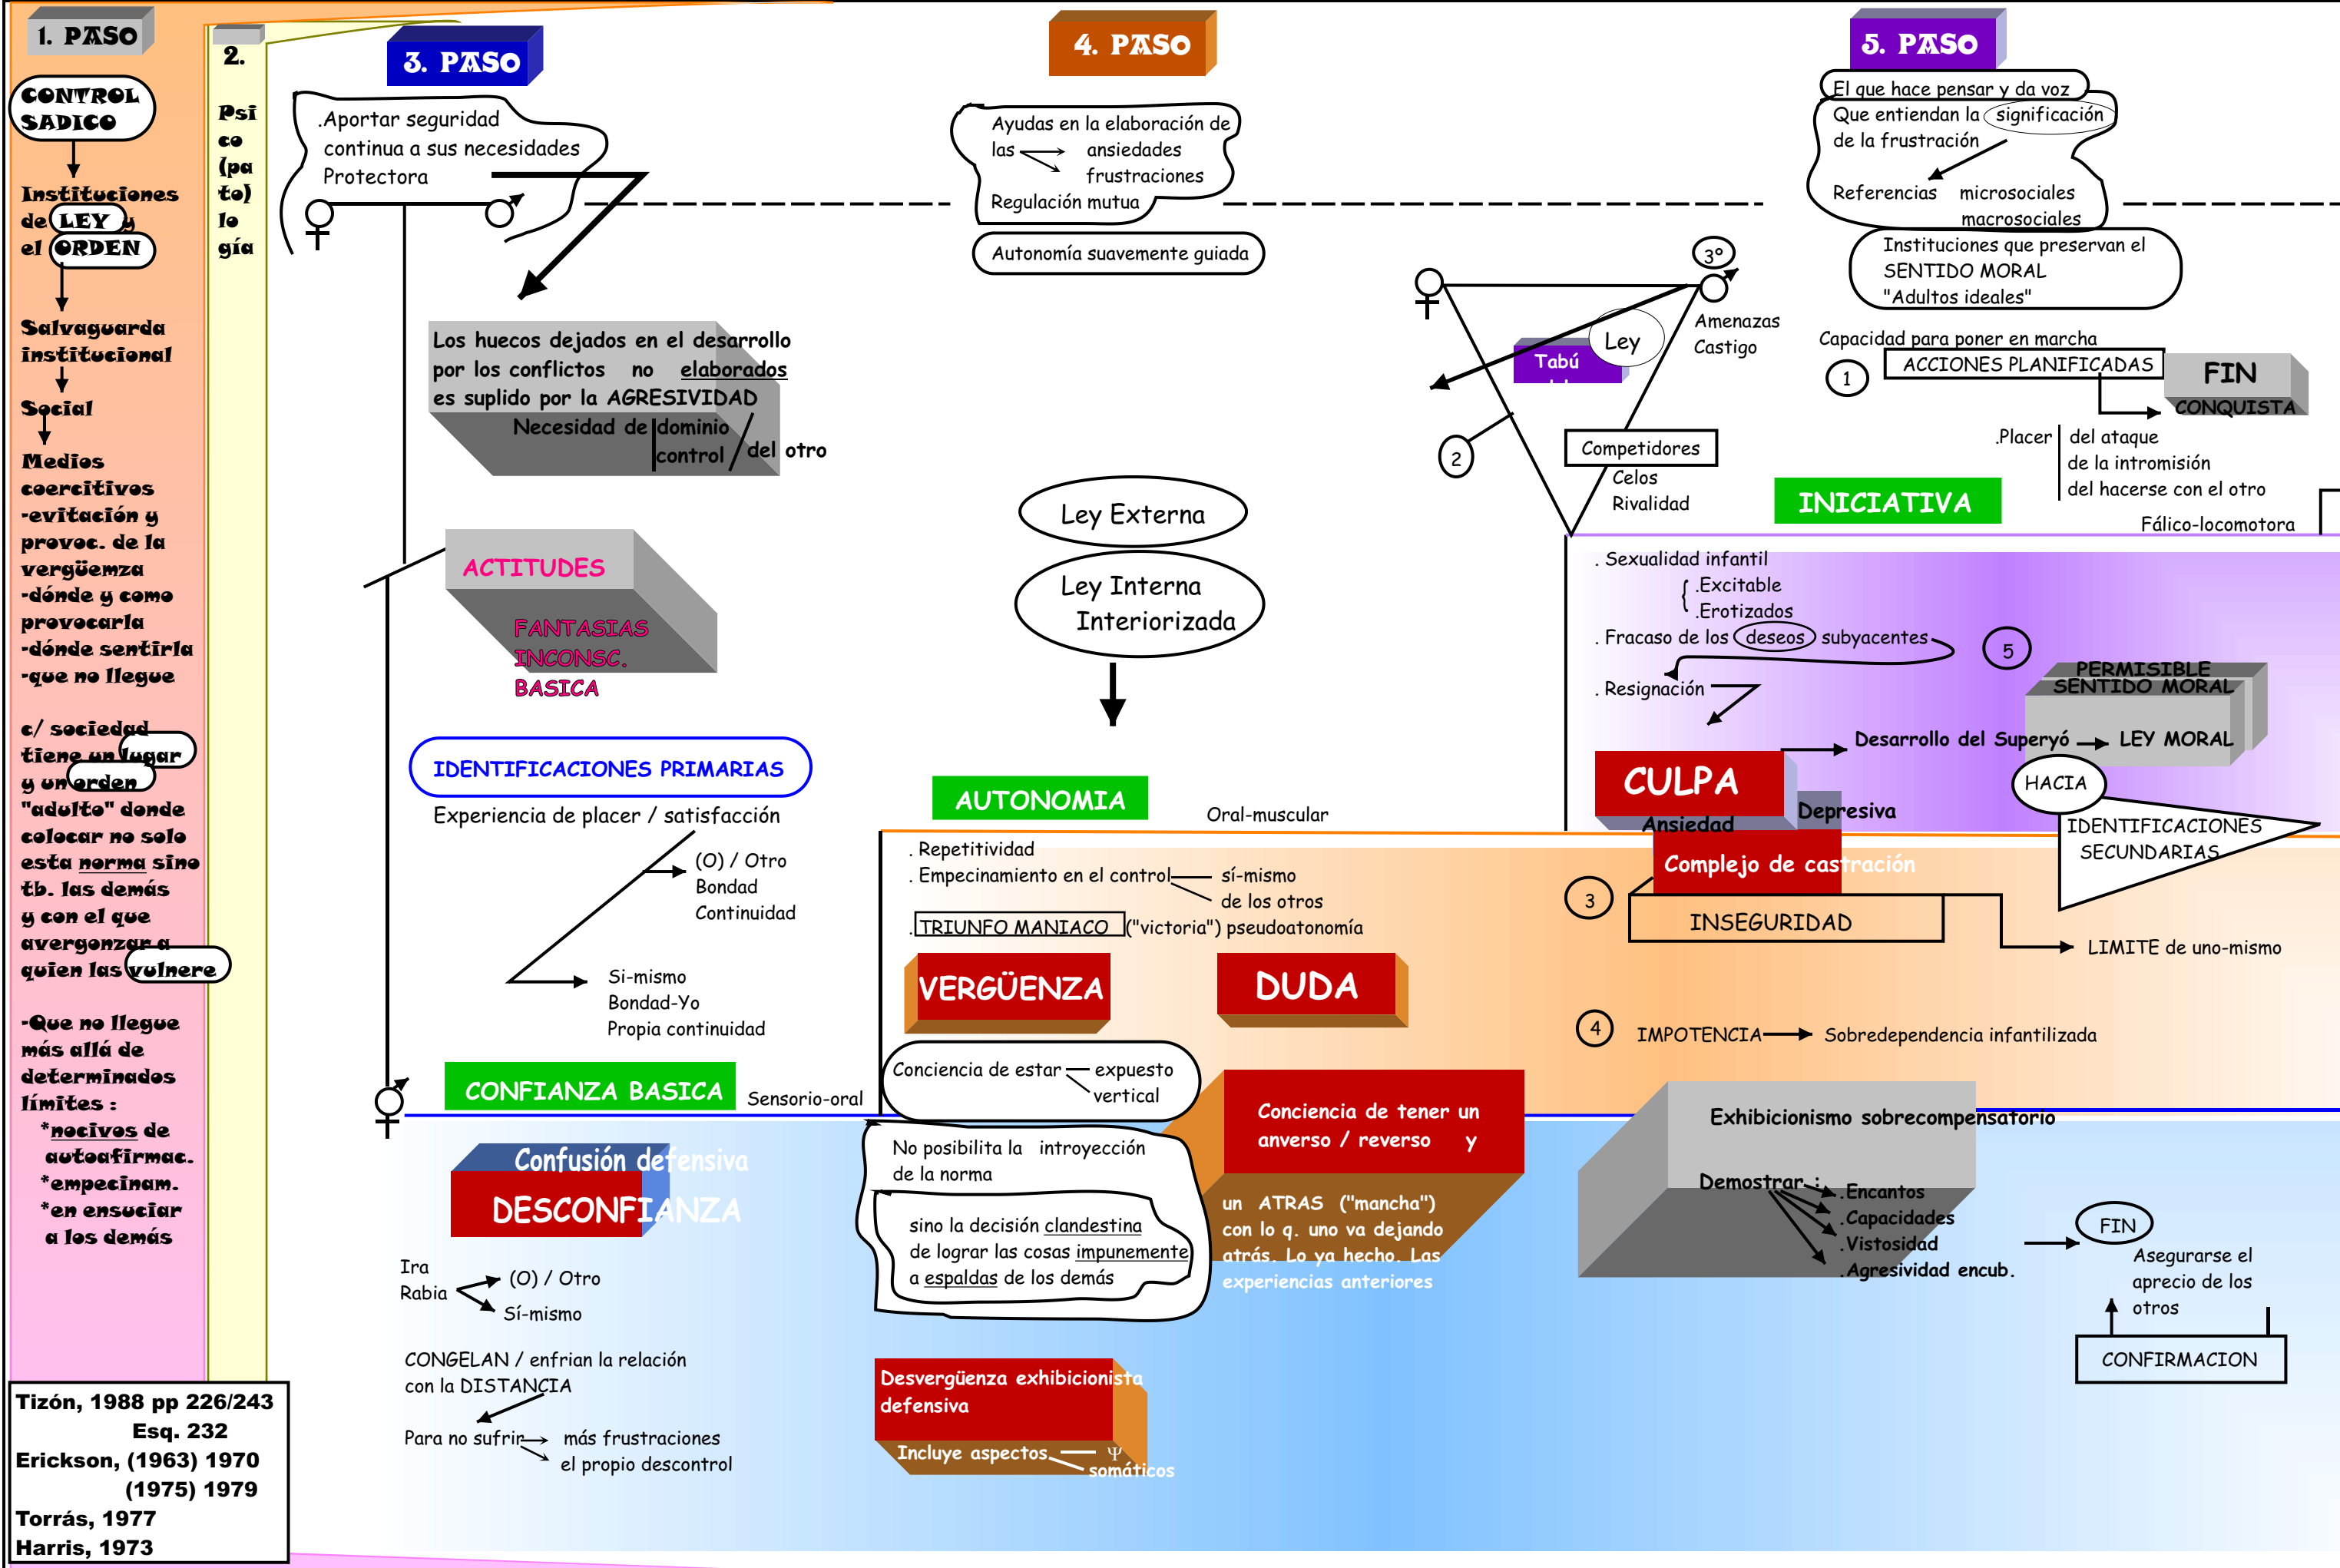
1. PASO

CONTROL SADICO

Instituciones de LEY y el ORDEN

Salvaguarda institucional

Social

Medios coercitivos -evitación y provoc. de la vergüenza -dónde y como provocarla -dónde sentirla -que no llegue

c/ sociedad tiene un lugar y un orden "adulto" donde colocar no solo esta norma sino tb. las demás y con el que avergonzar a quien las vulnere

-Que no llegue más allá de determinados límites : *nocivos de autoafirmac. *empecinam. *en ensuciar a los demás

Tizón, 1988 pp 226/243 Esq. 232
Erickson, (1963) 1970 (1975) 1979
Torrás, 1977
Harris, 1973

2.

Psico (pato) logía

3. PASO

.Aportar seguridad continua a sus necesidades Protectora

Los huecos dejados en el desarrollo por los conflictos no elaborados es suplido por la AGRESIVIDAD
Necesidad de dominio control / del otro

ACTITUDES
FANTASIAS INCONSC. BASICA

IDENTIFICACIONES PRIMARIAS
Experiencia de placer / satisfacción
(O) / Otro Bondad Continuidad
Si-mismo Bondad-Yo Propia continuidad

CONFIANZA BASICA
Sensorio-oral

Confusión defensiva
DESCONFIANZA

Ira Rabia (O) / Otro Sí-mismo

CONGELAN / enfrian la relación con la DISTANCIA

Para no sufrir más frustraciones el propio descontrol

4. PASO

Ayudas en la elaboración de las ansiedades frustraciones
Regulación mutua

Autonomía suavemente guiada

Ley Externa

Ley Interna Interiorizada

AUTONOMIA
Oral-muscular

. Repetitividad
. Empecinamiento en el control sí-mismo de los otros
.TRIUNFO MANIACO ("victoria") pseudoatonomía

VERGÜENZA

DUDA

Conciencia de estar expuesto vertical

No posibilita la introyección de la norma

sino la decisión clandestina de lograr las cosas impunemente a espaldas de los demás

Conciencia de tener un anverso / reverso y

un ATRAS ("mancha") con lo q. uno va dejando atrás. Lo ya hecho. Las experiencias anteriores

Desvergüenza exhibicionista defensiva
Incluye aspectos Ψ somáticos

3º
Tabú
Ley
Amenazas Castigo
2
Competidores
Celos Rivalidad

5. PASO

El que hace pensar y da voz
Que entiendan la significación de la frustración
Referencias microsociales macrosociales

Instituciones que preservan el SENTIDO MORAL "Adultos ideales"

Capacidad para poner en marcha
1 ACCIONES PLANIFICADAS
FIN CONQUISTA

.Placer del ataque de la intromisión del hacerse con el otro

INICIATIVA
Fálico-locomotora

. Sexualidad infantil
.Excitable
.Erotizados
. Fracaso de los deseos subyacentes
5
. Resignación

PERMISIBLE SENTIDO MORAL
LEY MORAL
Desarrollo del Superyó

CULPA
Ansiedad
Depresiva

HACIA
IDENTIFICACIONES SECUNDARIAS

Complejo de castración
3
INSEGURIDAD
LIMITE de uno-mismo

4 IMPOTENCIA Sobredependencia infantilizada

Exhibicionismo sobrecompensatorio
Demostrar : .Encantos .Capacidades .Vistosidad .Agresividad encub.

FIN
Asegurarse el aprecio de los otros
CONFIRMACION